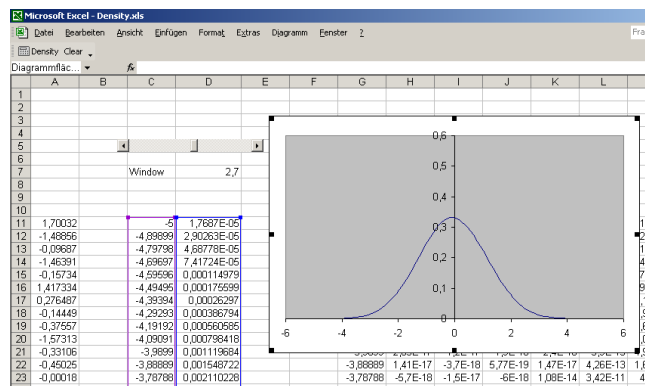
Microsoft Excel - Density.xls

Datei Bearbeiten Ansicht Einfügen Format Extras Diagramm Fenster ?

Density Clear

Diagrammfläc...

fx

| | A | B | C | D | E | F | G | H | I | J | K | L |
|---|---|---|---|---|---|---|---|---|---|---|---|---|
| 1 | | | | | | | | | | | | |
| 2 | | | | | | | | | | | | |
| 3 | | | | | | | | | | | | |
| 4 | | | | | | | | | | | | |
| 5 | | | | | | | | | | | | |
| 6 | | | | | | | | | | | | |
| 7 | | | Window | 2,7 | | | | | | | | |
| 8 | | | | | | | | | | | | |
| 9 | | | | | | | | | | | | |
| 10 | | | | | | | | | | | | |
| 11 | 1,70032 | | -5 | 1,7687E-05 | | | | | | | | |
| 12 | -1,48856 | | -4,89899 | 2,90263E-05 | | | | | | | | |
| 13 | -0,09687 | | -4,79798 | 4,68778E-05 | | | | | | | | |
| 14 | -1,46391 | | -4,69697 | 7,41724E-05 | | | | | | | | |
| 15 | -0,15734 | | -4,59596 | 0,000114979 | | | | | | | | |
| 16 | 1,417334 | | -4,49495 | 0,000175599 | | | | | | | | |
| 17 | 0,276487 | | -4,39394 | 0,00026297 | | | | | | | | |
| 18 | -0,14449 | | -4,29293 | 0,000386794 | | | | | | | | |
| 19 | -0,37557 | | -4,19192 | 0,000560585 | | | | | | | | |
| 20 | -1,57313 | | -4,09091 | 0,000798418 | | | | | | | | |
| 21 | -0,33106 | | -3,9899 | 0,001119684 | | | | | | | | |
| 22 | -0,45025 | | -3,88889 | 0,001548722 | | | -3,88889 | 1,41E-17 | -3,7E-18 | 5,77E-19 | 1,47E-17 | 4,26E-13 |
| 23 | -0,00018 | | -3,78788 | 0,002110228 | | | -3,78788 | -5,7E-18 | -1,5E-17 | -6E-18 | 1,08E-14 | 3,42E-11 |

0,6
0,5
0,4
0,3
0,2
0,1
0
-6
-4
-2
0
2
4
6